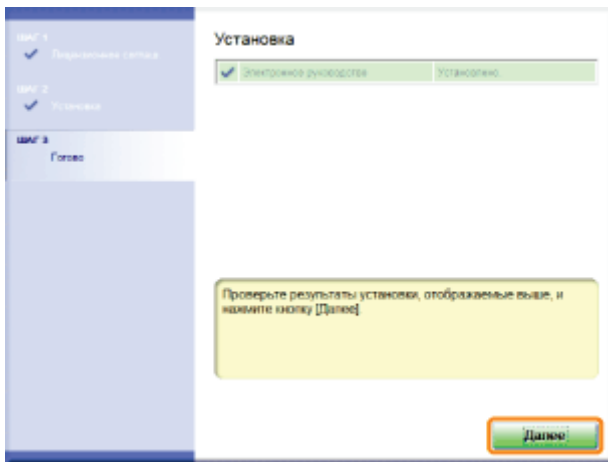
ШАГ 1
Лицензионное соглаш

ШАГ 2
Установка

ШАГ 3
Готово

Установка

| Электронное руководство | Установлено |
|---|---|

Проверьте результаты установки, отображаемые выше, и нажмите кнопку [Далее].

Далее